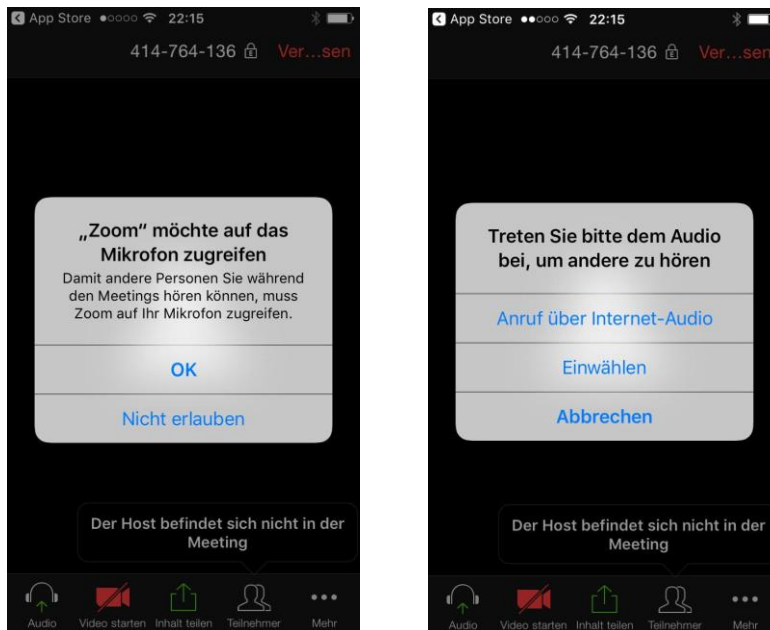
App Store 22:15

414-764-136 Ver...sen

„Zoom" möchte auf das Mikrofon zugreifen

Damit andere Personen Sie während den Meetings hören können, muss Zoom auf Ihr Mikrofon zugreifen.

OK

Nicht erlauben

Der Host befindet sich nicht in der Meeting

Audio Video starten Inhalt teilen Teilnehmer Mehr

App Store 22:15

414-764-136 Ver...sen

Treten Sie bitte dem Audio bei, um andere zu hören

Anruf über Internet-Audio

Einwählen

Abbrechen

Der Host befindet sich nicht in der Meeting

Audio Video starten Inhalt teilen Teilnehmer Mehr